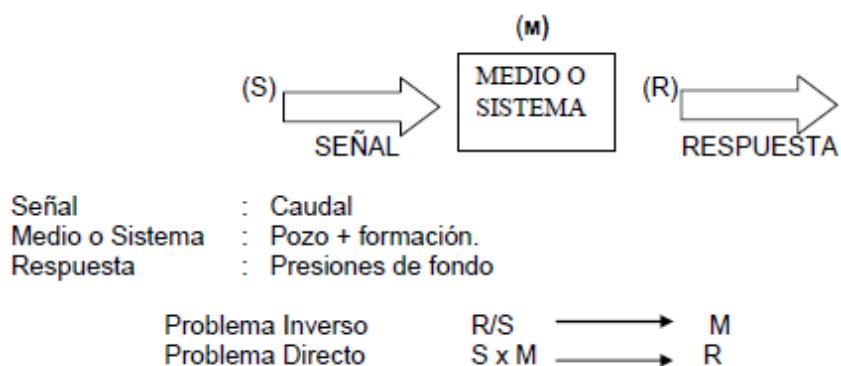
(M)

(S)

MEDIO O SISTEMA

(R)

SEÑAL

RESPUESTA

Señal : Caudal
Medio o Sistema : Pozo + formación.
Respuesta : Presiones de fondo

Problema Inverso R/S $\longrightarrow$ M
Problema Directo S x M $\longrightarrow$ R